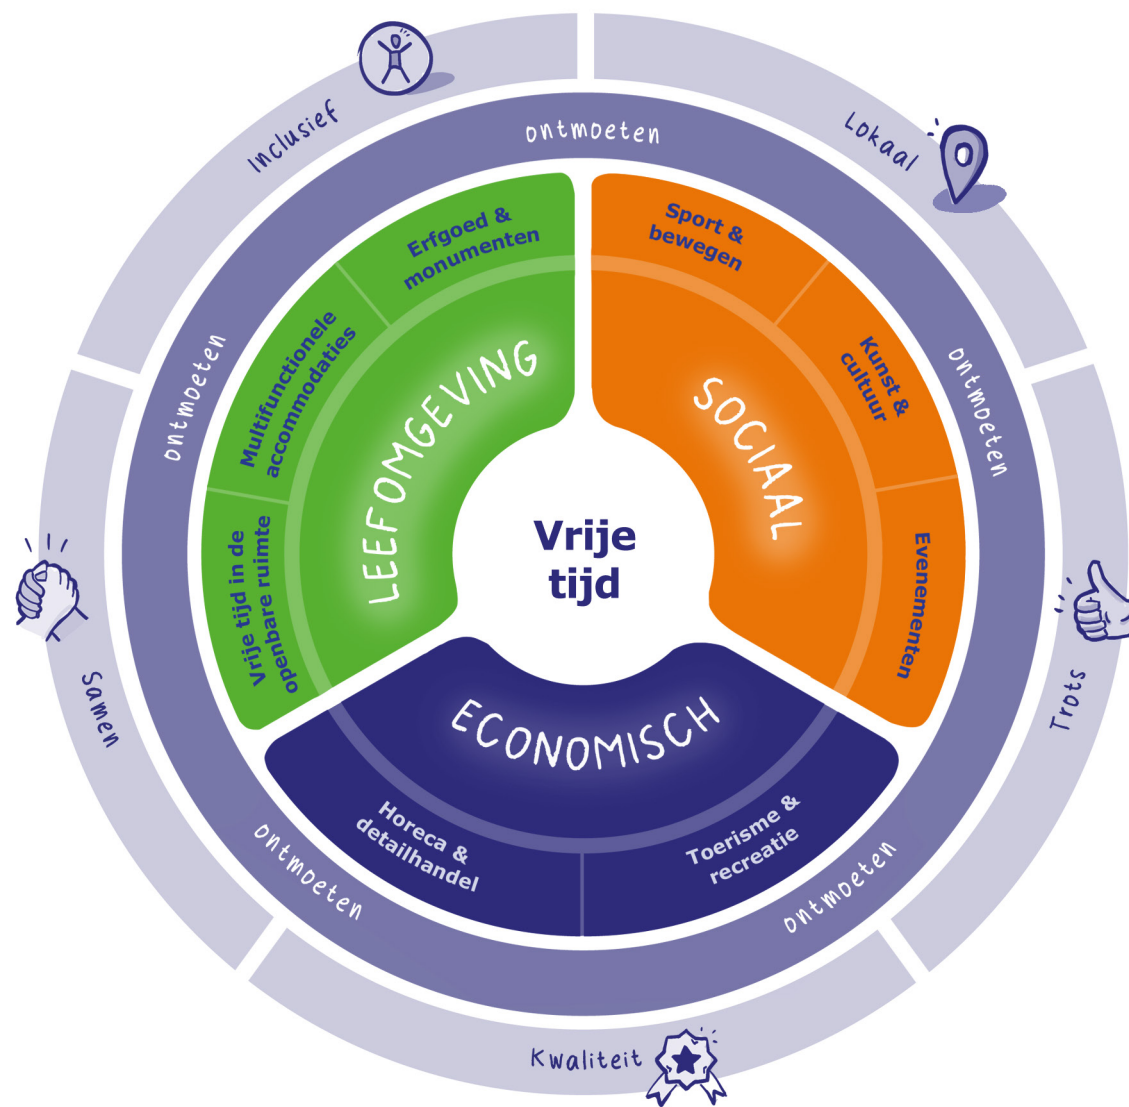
Inclusief

ontmoeten

Lokaal

Erfgoed & monumenten

Sport & bewegen

ontmoeten

ontmoeten

Multifunctionele accommodaties

LEEFOMGEVING

SOCIAAL

Kunst & cultuur

Vrije tijd in de openbare ruimte

Vrije tijd

Evenementen

Samen

Trots

ECONOMISCH

Horeca & detailhandel

Toerisme & recreatie

ontmoeten

ontmoeten

Kwaliteit